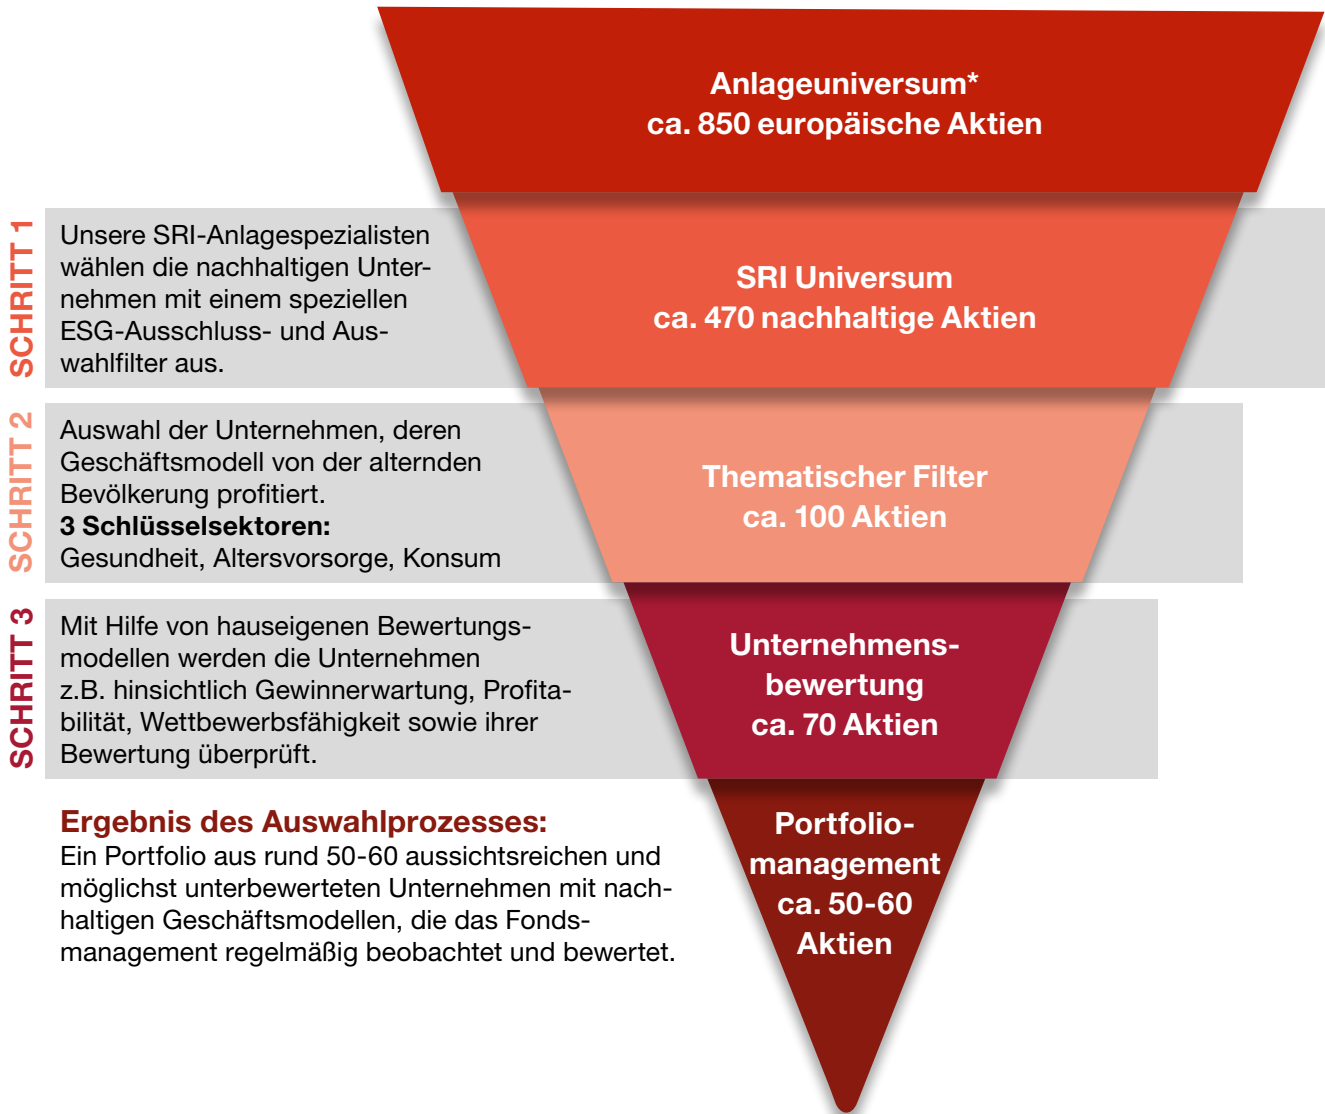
Anlageuniversum*
ca. 850 europäische Aktien

SCHRITT 1

Unsere SRI-Anlagespezialisten wählen die nachhaltigen Unternehmen mit einem speziellen ESG-Ausschluss- und Auswahlfilter aus.

SRI Universum
ca. 470 nachhaltige Aktien

SCHRITT 2

Auswahl der Unternehmen, deren Geschäftsmodell von der alternden Bevölkerung profitiert.
**3 Schlüsselsektoren:**
Gesundheit, Altersvorsorge, Konsum

Thematischer Filter
ca. 100 Aktien

SCHRITT 3

Mit Hilfe von hauseigenen Bewertungsmodellen werden die Unternehmen z.B. hinsichtlich Gewinnerwartung, Profitabilität, Wettbewerbsfähigkeit sowie ihrer Bewertung überprüft.

Unternehmensbewertung
ca. 70 Aktien

Ergebnis des Auswahlprozesses:
Ein Portfolio aus rund 50-60 aussichtsreichen und möglichst unterbewerteten Unternehmen mit nachhaltigen Geschäftsmodellen, die das Fondsmanagement regelmäßig beobachtet und bewertet.

Portfoliomanagement
ca. 50-60
Aktien